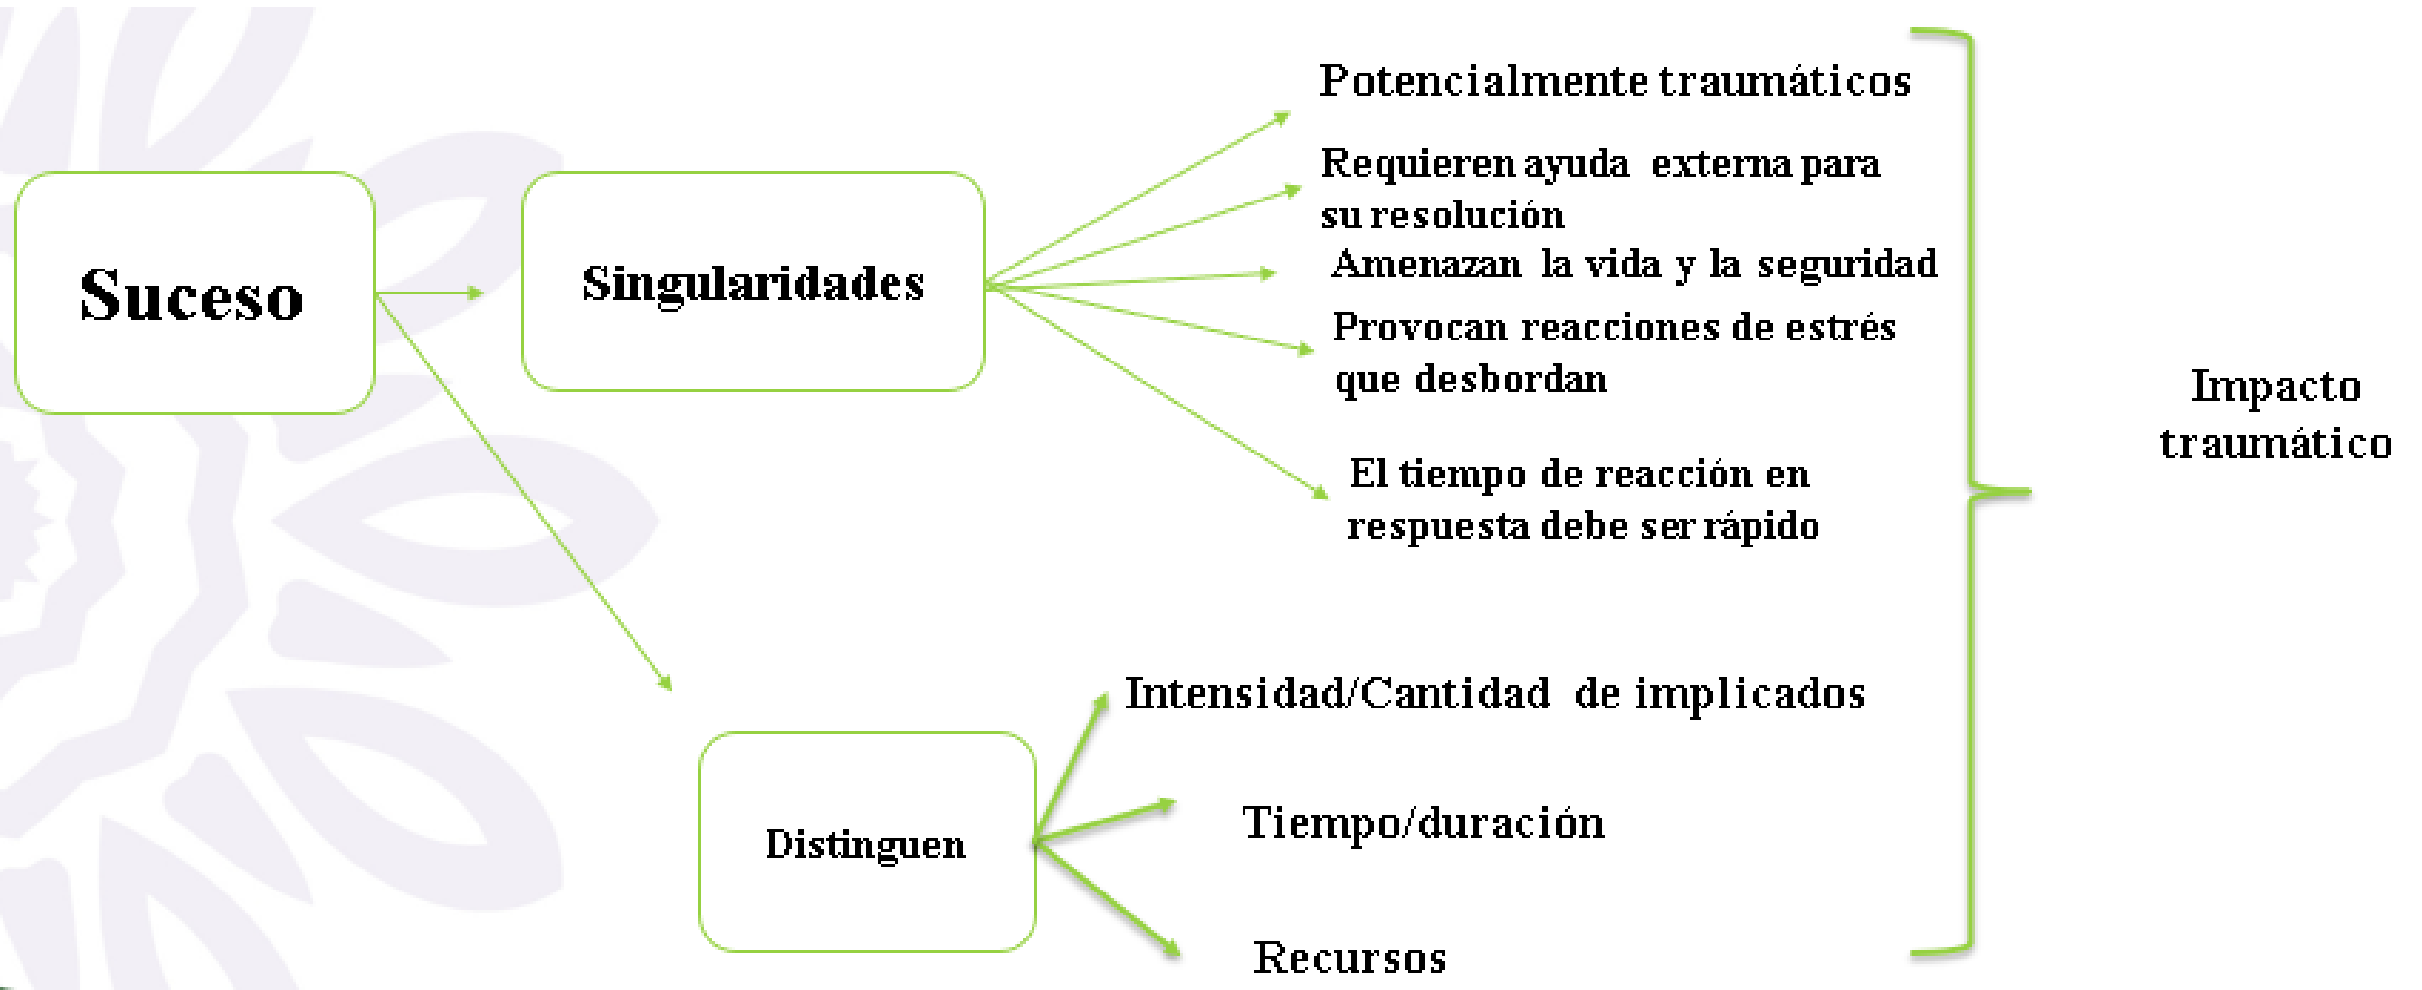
Suceso

Singularidades

Potencialmente traumáticos

Requieren ayuda externa para su resolución

Amenazan la vida y la seguridad

Provocan reacciones de estrés que desbordan

El tiempo de reacción en respuesta debe ser rápido

Distinguen

Intensidad/Cantidad de implicados

Tiempo/duración

Recursos

Impacto traumático